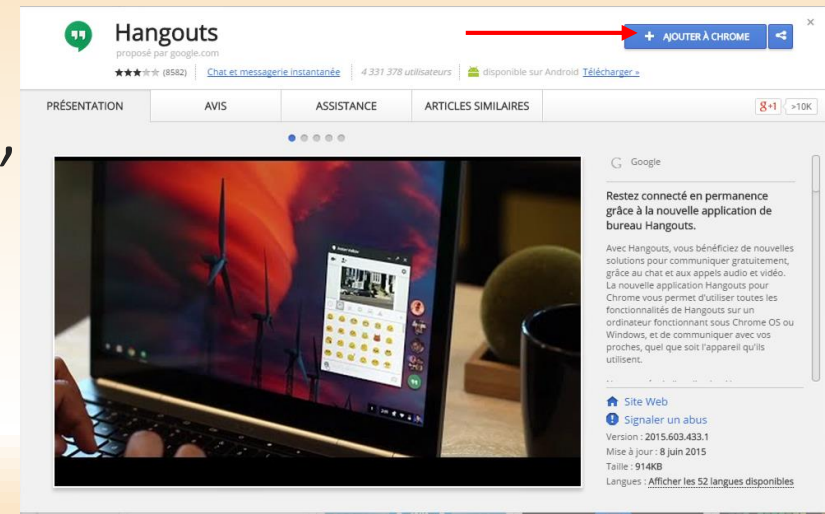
Hangouts
proposé par google.com
★★★☆☆ (8582) Chat et messagerie instantanée 4 331 378 utilisateurs disponible sur Android Télécharger »

+ AJOUTER À CHROME

×

PRÉSENTATION | AVIS | ASSISTANCE | ARTICLES SIMILAIRES

g+1 >10K

Google

Restez connecté en permanence grâce à la nouvelle application de bureau Hangouts.

Avec Hangouts, vous bénéficiez de nouvelles solutions pour communiquer gratuitement, grâce au chat et aux appels audio et vidéo. La nouvelle application Hangouts pour Chrome vous permet d'utiliser toutes les fonctionnalités de Hangouts sur un ordinateur fonctionnant sous Chrome OS ou Windows, et de communiquer avec vos proches, quel que soit l'appareil qu'ils utilisent.

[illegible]

Site Web
Signaler un abus
Version : 2015.603.433.1
Mise à jour : 8 juin 2015
Taille : 914KB
Langues : Afficher les 52 langues disponibles